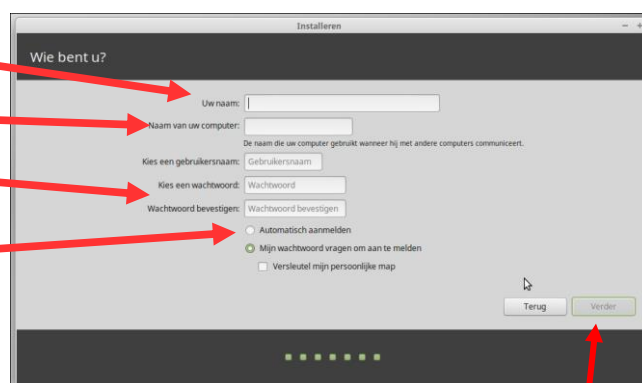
Installeren

Wie bent u?

Uw naam:

Naam van uw computer:

De naam die uw computer gebruikt wanneer hij met andere computers communiceert.

Kies een gebruikersnaam: Gebruikersnaam

Kies een wachtwoord: Wachtwoord

Wachtwoord bevestigen: Wachtwoord bevestigen

Automatisch aanmelden

Mijn wachtwoord vragen om aan te melden

Versleutel mijn persoonlijke map

Terug

Verder